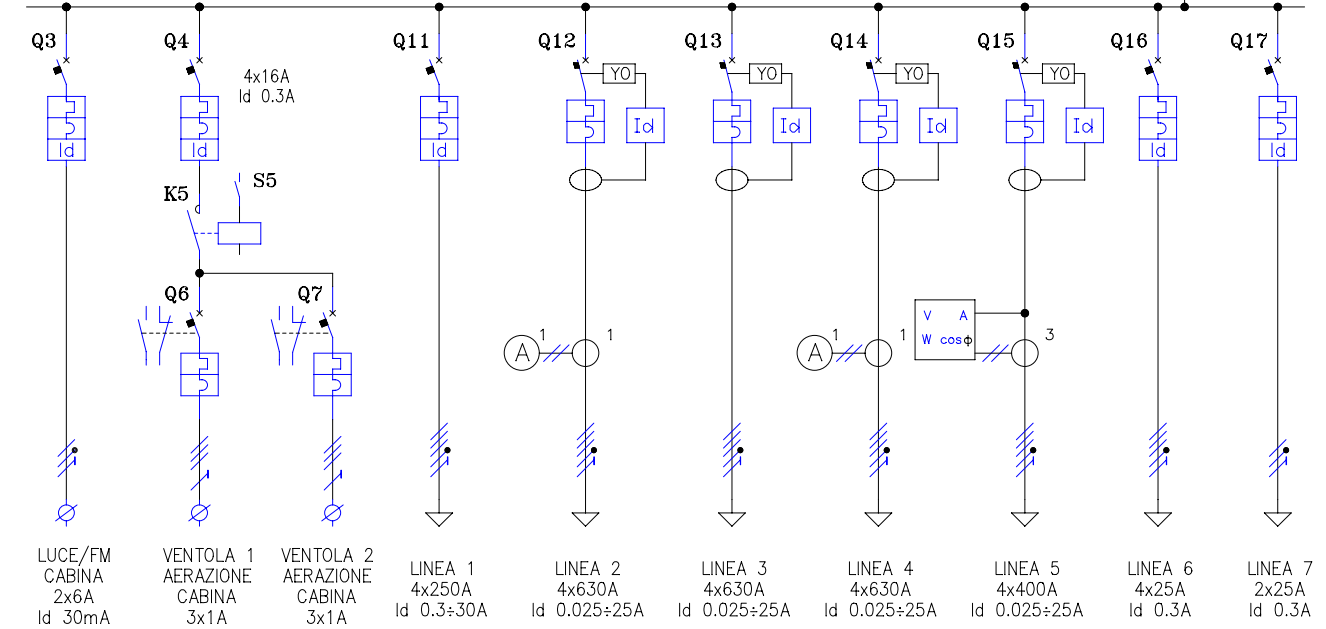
Q3 Q4 Q11 Q12 Q13 Q14 Q15 Q16 Q17

4x16A
Id 0.3A

Id Id Id

YO YO YO YO

Id Id Id Id

K5 S5

Q6 Q7

Id Id

A 1 1 A 1 1

V A
W cosϕ
3

LUCE/FM
CABINA
2x6A
Id 30mA

VENTOLA 1
AERAZIONE
CABINA
3x1A

VENTOLA 2
AERAZIONE
CABINA
3x1A

LINEA 1
4x250A
Id 0.3÷30A

LINEA 2
4x630A
Id 0.025÷25A

LINEA 3
4x630A
Id 0.025÷25A

LINEA 4
4x630A
Id 0.025÷25A

LINEA 5
4x400A
Id 0.025÷25A

LINEA 6
4x25A
Id 0.3A

LINEA 7
2x25A
Id 0.3A